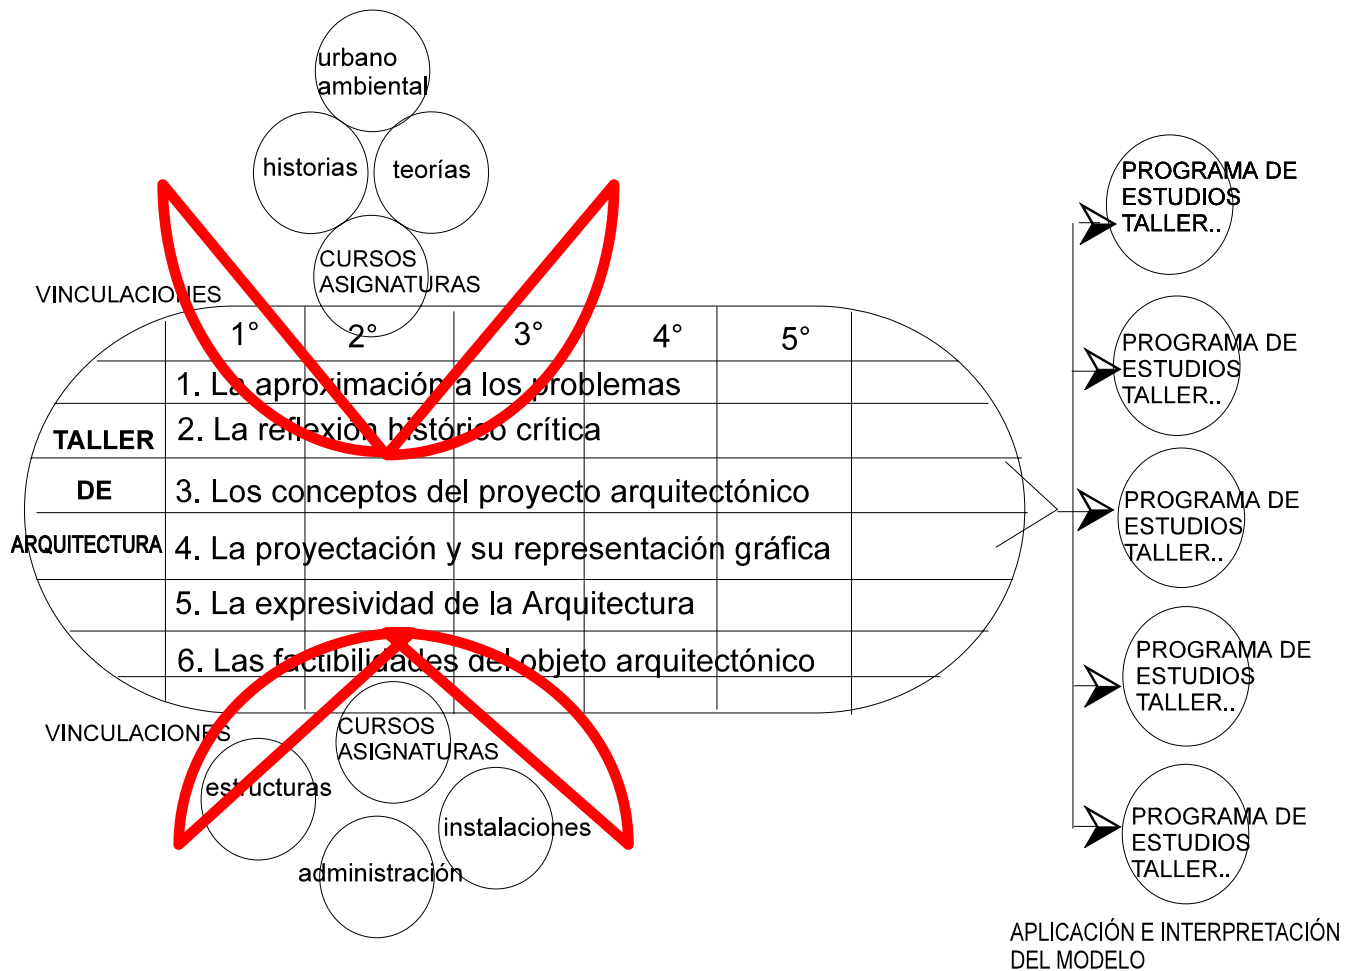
urbano ambiental

historias

teorías

CURSOS ASIGNATURAS

VINCULACIONES

| | 1° | 2° | 3° | 4° | 5° |
|---|---|---|---|---|---|
| | 1. La aproximación a los problemas | | | | |
| TALLER | 2. La reflexión histórico crítica | | | | |
| DE | 3. Los conceptos del proyecto arquitectónico | | | | |
| ARQUITECTURA | 4. La proyectación y su representación gráfica | | | | |
| | 5. La expresividad de la Arquitectura | | | | |
| | 6. Las factibilidades del objeto arquitectónico | | | | |

VINCULACIONES

CURSOS ASIGNATURAS

estructuras

instalaciones

administración

PROGRAMA DE ESTUDIOS TALLER..

PROGRAMA DE ESTUDIOS TALLER..

PROGRAMA DE ESTUDIOS TALLER..

PROGRAMA DE ESTUDIOS TALLER..

PROGRAMA DE ESTUDIOS TALLER..

APLICACIÓN E INTERPRETACIÓN DEL MODELO